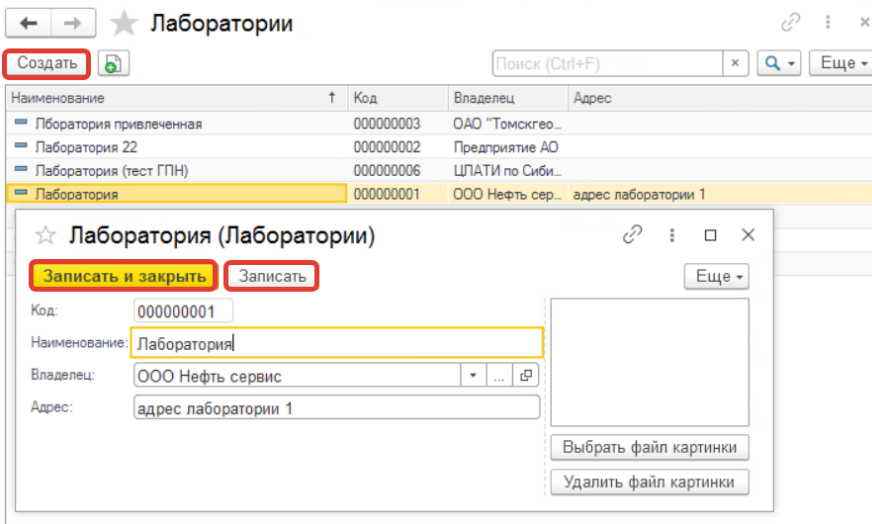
Лаборатории

Создать

Поиск (Ctrl+F)

×

Еще

| Наименование ↑ | Код | Владелец | Адрес |
|---|---|---|---|
| Лборатория привлеченная | 000000003 | ОАО "Томскгео... | |
| Лаборатория 22 | 000000002 | Предприятие АО | |
| Лаборатория (тест ГПН) | 000000006 | ЦЛАТИ по Сиби... | |
| Лаборатория | 000000001 | ООО Нефть серв... | адрес лаборатории 1 |

Лаборатория (Лаборатории)

Записать и закрыть

Записать

Еще

Код: 000000001

Наименование: Лаборатория

Владелец: ООО Нефть сервис

Адрес: адрес лаборатории 1

Выбрать файл картинки

Удалить файл картинки